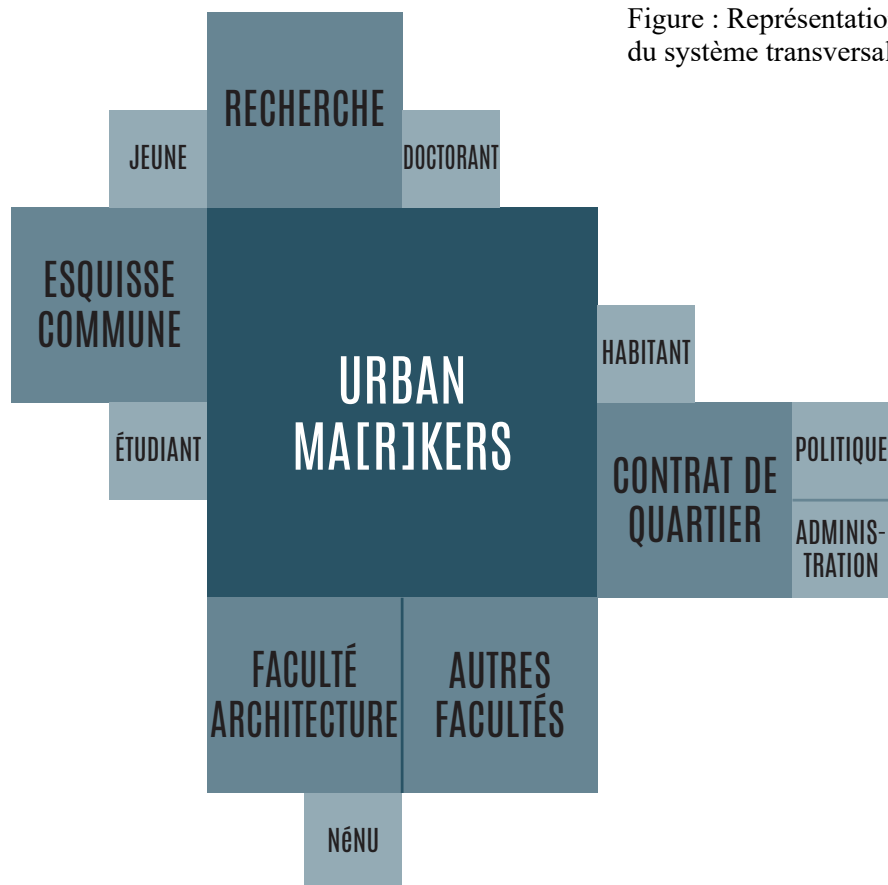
Figure : Représentatio
du système transversal

RECHERCHE

JEUNE

DOCTORANT

ESQUISSE COMMUNE

URBAN MA[R]KERS

HABITANT

ÉTUDIANT

CONTRAT DE QUARTIER

POLITIQUE

ADMINISTRATION

FACULTÉ ARCHITECTURE

AUTRES FACULTÉS

NéNU